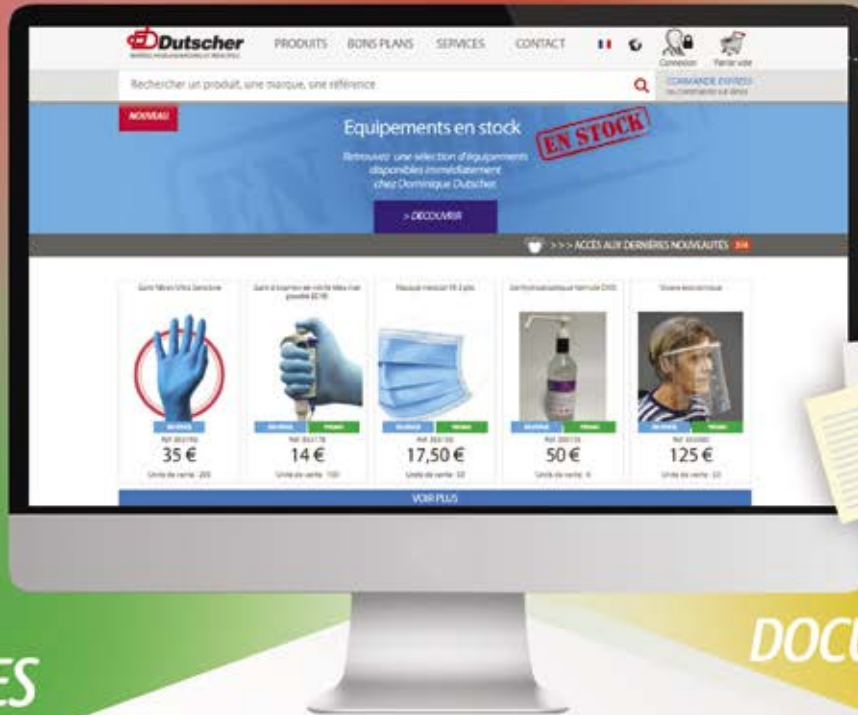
Dutscher

PRODUITS BONS PLANS SERVICES CONTACT

Connexion Panier vide

Rechercher un produit, une marque, une référence

COMMANDE EXPRESS

NOUVEAU

Equipements en stock

EN STOCK

Retrouvez une sélection d'équipements disponibles immédiatement chez Dominique Dutscher.

> DÉCOUVRIR

>>> ACCÈS AUX DERNIÈRES NOUVEAUTÉS

35 €

14 €

17,50 €

50 €

125 €

VOIR PLUS

ES

DOCU